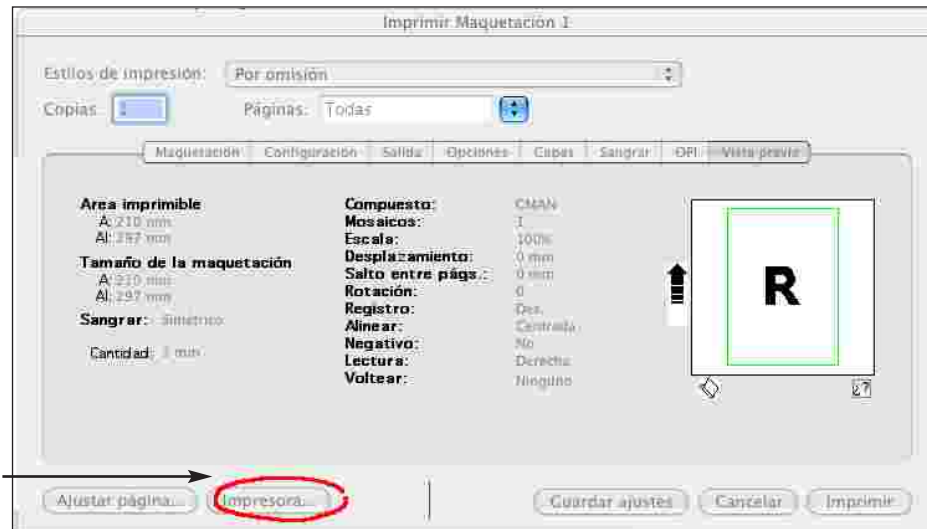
Imprimir Maquetación 1

Estilos de impresión: Por omisión

Copias: 1 Páginas: Todas

Maquetación | Configuración | Salida | Opciones | Copas | Sangrar | OPI | Vista previa

Area imprimible
A: 210 mm
Al: 297 mm

Tamaño de la maquetación
A: 210 mm
Al: 297 mm

Sangrar: Simétrico

Cantidad: 3 mm

| | |
|---|---|
| Compuesto: | CMAN |
| Mosaicos: | 1 |
| Escala: | 100% |
| Desplazamiento: | 0 mm |
| Salto entre págs.: | 0 mm |
| Rotación: | 0 |
| Registro: | Des. |
| Alinear: | Centrada |
| Negativo: | No |
| Lectura: | Derecha |
| Voltear: | Ninguno |

R

¿?

Ajustar página... Impresora... Guardar ajustes Cancelar Imprimir